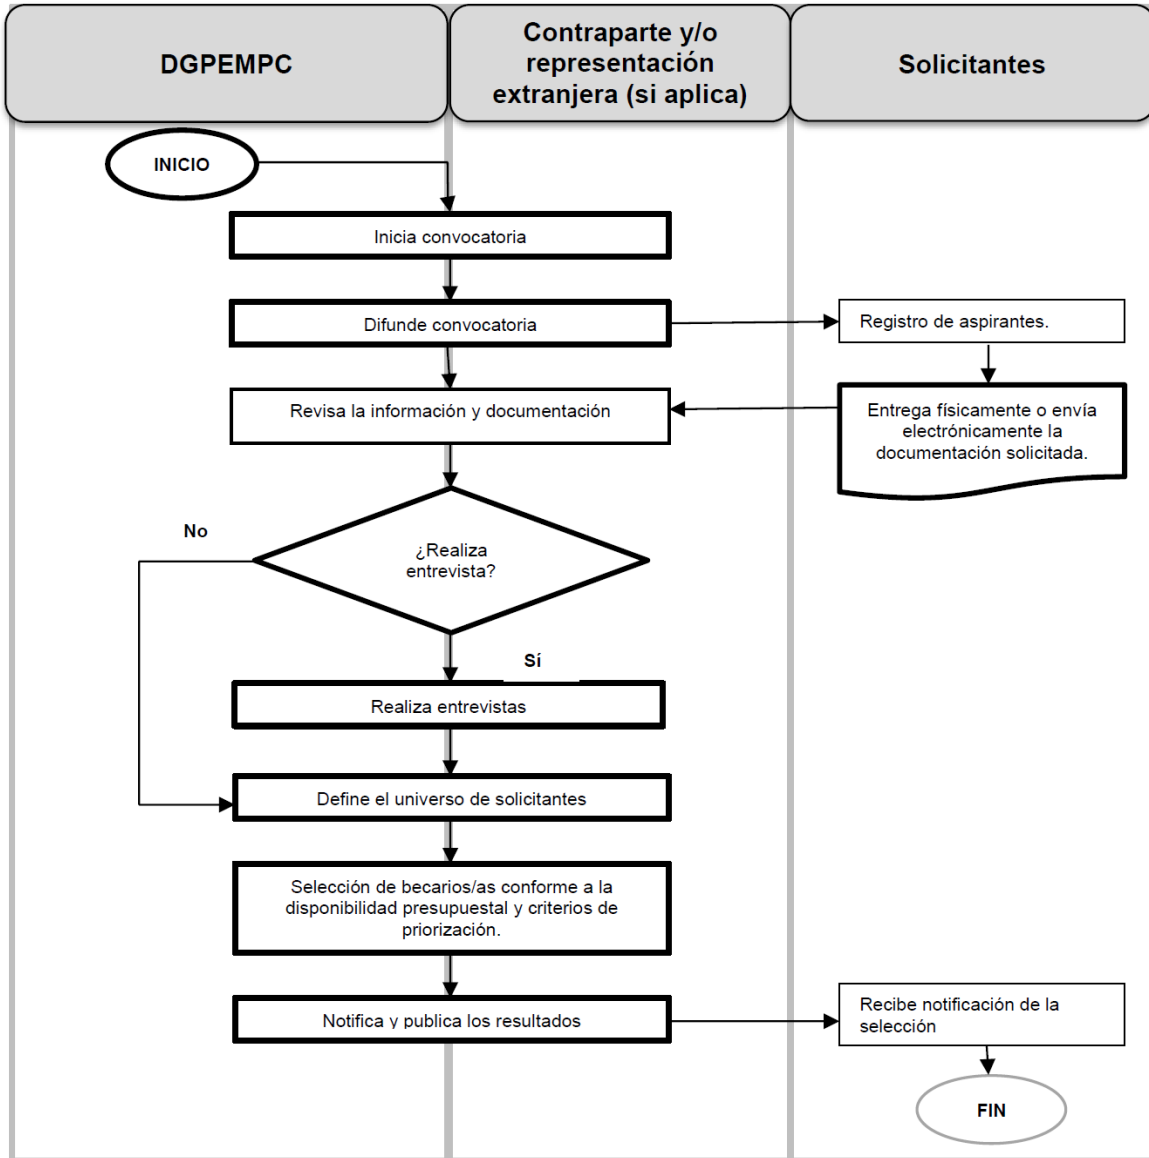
DGPEMPC

Contraparte y/o representación extranjera (si aplica)

Solicitantes

INICIO

Inicia convocatoria

Difunde convocatoria

Registro de aspirantes.

Revisa la información y documentación

Entrega físicamente o envía electrónicamente la documentación solicitada.

No

¿Realiza entrevista?

Sí

Realiza entrevistas

Define el universo de solicitantes

Selección de becarios/as conforme a la disponibilidad presupuestal y criterios de priorización.

Notifica y publica los resultados

Recibe notificación de la selección

FIN